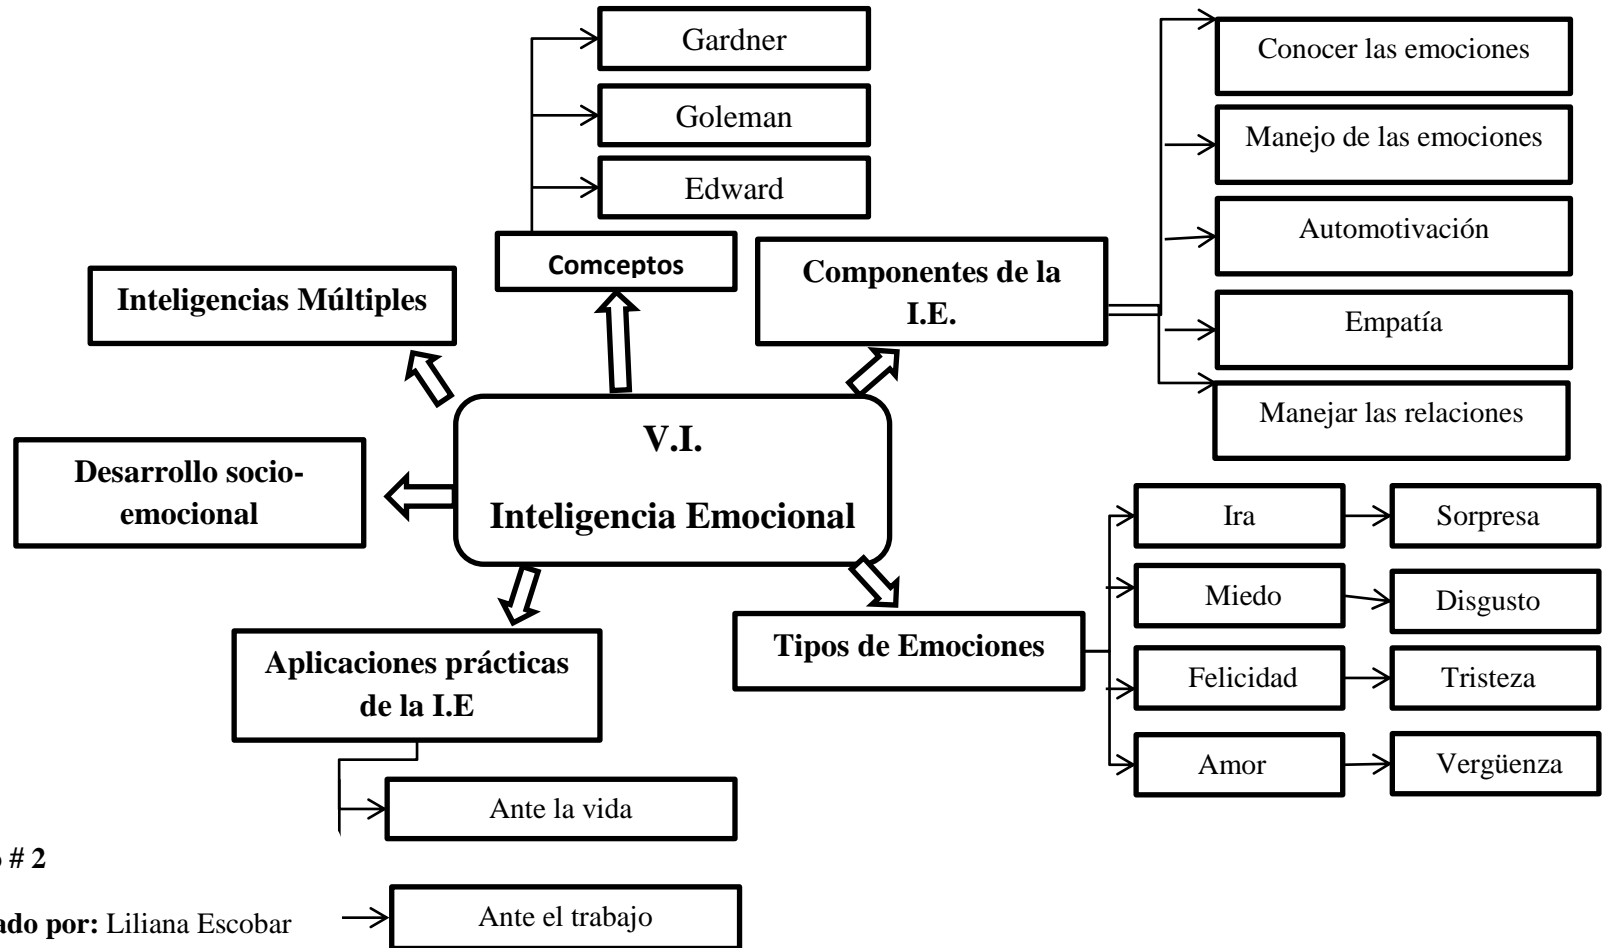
Gardner

Goleman

Edward

Comceptos

Conocer las emociones

Manejo de las emociones

Automotivación

Empatía

Manejar las relaciones

Inteligencias Múltiples

Componentes de la I.E.

V.I.

Inteligencia Emocional

Desarrollo socio-emocional

Ira

Sorpresa

Miedo

Disgusto

Felicidad

Tristeza

Amor

Vergüenza

Tipos de Emociones

Aplicaciones prácticas de la I.E

Ante la vida

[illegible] # 2

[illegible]ado por: Liliana Escobar

Ante el trabajo